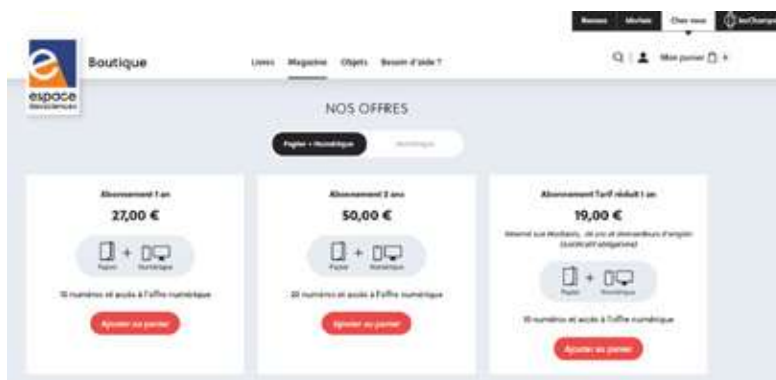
Revues Ateliers Chez vous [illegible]

espace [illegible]

Boutique

Livres Magazine Objets Besoin d'aide ?

Mon panier

NOS OFFRES

Papier + Numérique Numérique

Abonnement 1 an

27,00 €

Papier Numérique

10 numéros et accès à l'offre numérique

Ajouter au panier

Abonnement 2 ans

50,00 €

Papier Numérique

20 numéros et accès à l'offre numérique

Ajouter au panier

Abonnement Tarif réduit 1 an

19,00 €

Réservé aux étudiants, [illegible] et demandeurs d'emploi (justificatif obligatoire)

Papier Numérique

10 numéros et accès à l'offre numérique

Ajouter au panier